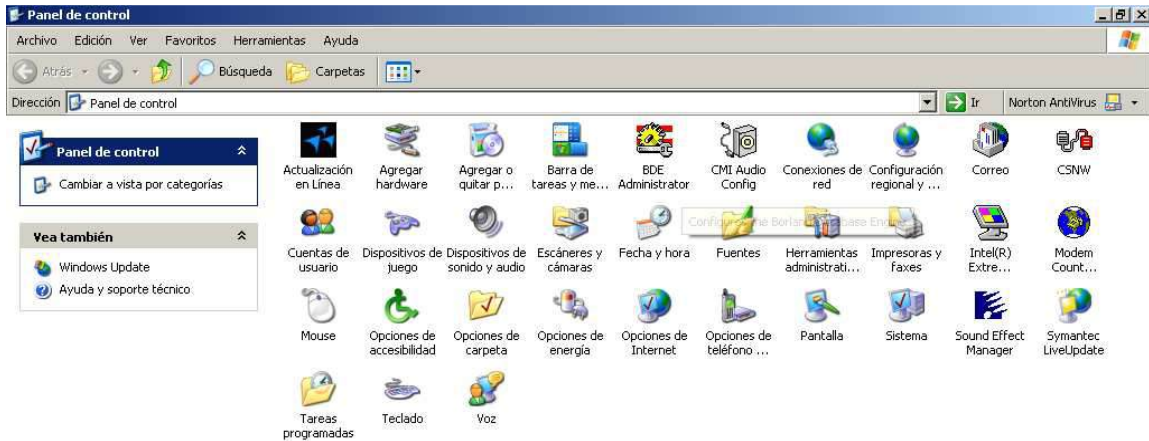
Panel de control

Archivo Edición Ver Favoritos Herramientas Ayuda

Atrás Búsqueda Carpetas

Dirección Panel de control Ir Norton AntiVirus

Panel de control

Cambiar a vista por categorías

Vea también

Windows Update

Ayuda y soporte técnico

Actualización en Línea
Agregar hardware
Agregar o quitar p...
Barra de tareas y me...
BDE Administrator
CMI Audio Config
Conexiones de red
Configuración regional y ...
Correo
CSNW

Cuentas de usuario
Dispositivos de juego
Dispositivos de sonido y audio
Escáneres y cámaras
Fecha y hora
Fuentes
Herramientas administrati...
Impresoras y faxes
Intel(R) Extre...
Modem Count...

Configura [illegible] Borland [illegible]base En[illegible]

Mouse
Opciones de accesibilidad
Opciones de carpeta
Opciones de energía
Opciones de Internet
Opciones de teléfono ...
Pantalla
Sistema
Sound Effect Manager
Symantec LiveUpdate

Tareas programadas
Teclado
Voz